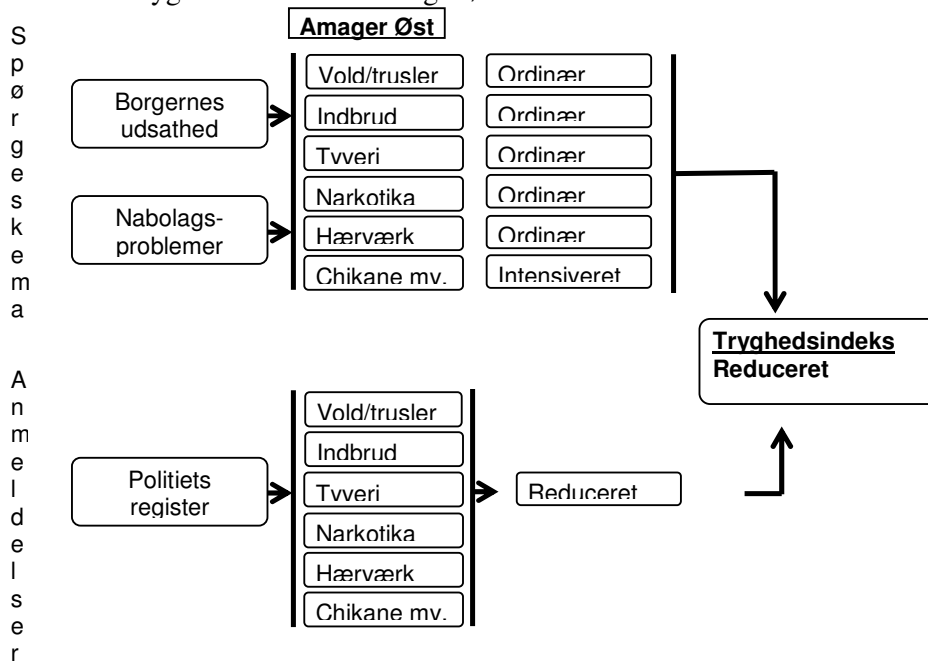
Amager Øst

Spørgeskema

Borgernes udsathed

Nabolags-problemer

Vold/trusler
Indbrud
Tyveri
Narkotika
Hærværk
Chikane mv.

Ordinær
Ordinær
Ordinær
Ordinær
Ordinær
Intensiveret

Tryghedsindeks
Reduceret

Anmeldelser

Politiets register

Vold/trusler
Indbrud
Tyveri
Narkotika
Hærværk
Chikane mv.

Reduceret